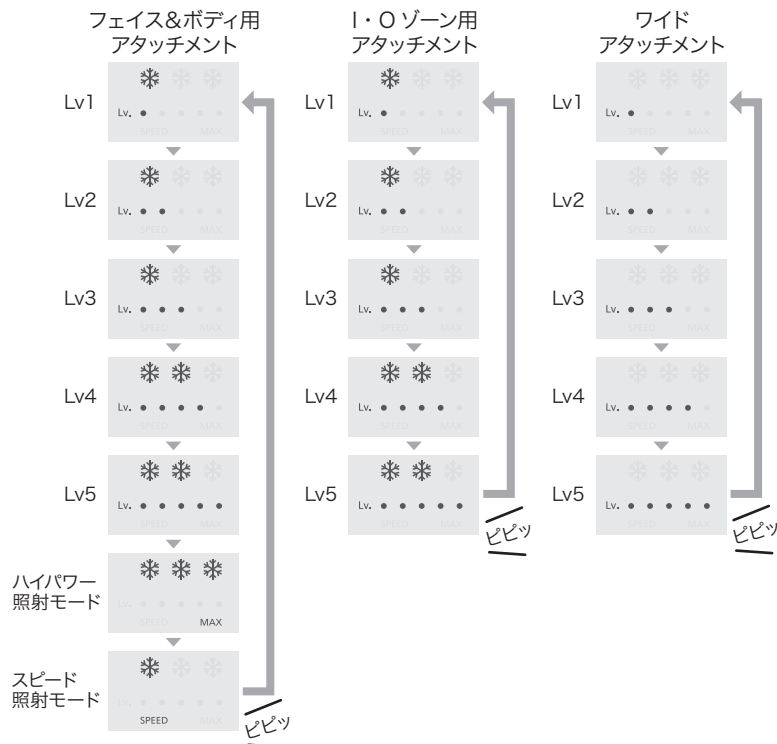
フェイス&ボディ用
アタッチメント

Lv1
Lv.
SPEED MAX

Lv2
Lv.
SPEED MAX

Lv3
Lv.
SPEED MAX

Lv4
Lv.
SPEED MAX

Lv5
Lv.
SPEED MAX

ハイパワー
照射モード
Lv.
SPEED MAX

スピード
照射モード
Lv.
SPEED MAX

ピピッ

I・O ゾーン用
アタッチメント

Lv1
Lv.
SPEED MAX

Lv2
Lv.
SPEED MAX

Lv3
Lv.
SPEED MAX

Lv4
Lv.
SPEED MAX

Lv5
Lv.
SPEED MAX

ピピッ

ワイド
アタッチメント

Lv1
Lv.
SPEED MAX

Lv2
Lv.
SPEED MAX

Lv3
Lv.
SPEED MAX

Lv4
Lv.
SPEED MAX

Lv5
Lv.
SPEED MAX

ピピッ